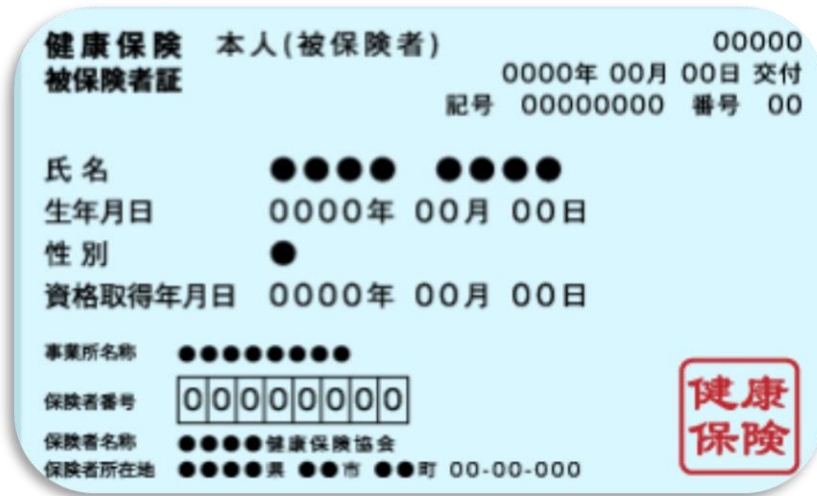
健康保険 本人(被保険者) 00000
被保険者証
0000年 00月 00日 交付
記号 00000000 番号 00

氏名 ●●●● ●●●●
生年月日 0000年 00月 00日
性別 ●
資格取得年月日 0000年 00月 00日

事業所名称 ●●●●●●●●
保険者番号 | 0 | 0 | 0 | 0 | 0 | 0 | 0 | 0 |
保険者名称 ●●●●健康保険協会
保険者所在地 ●●●●県 ●●市 ●●町 00-00-000

健康
保険